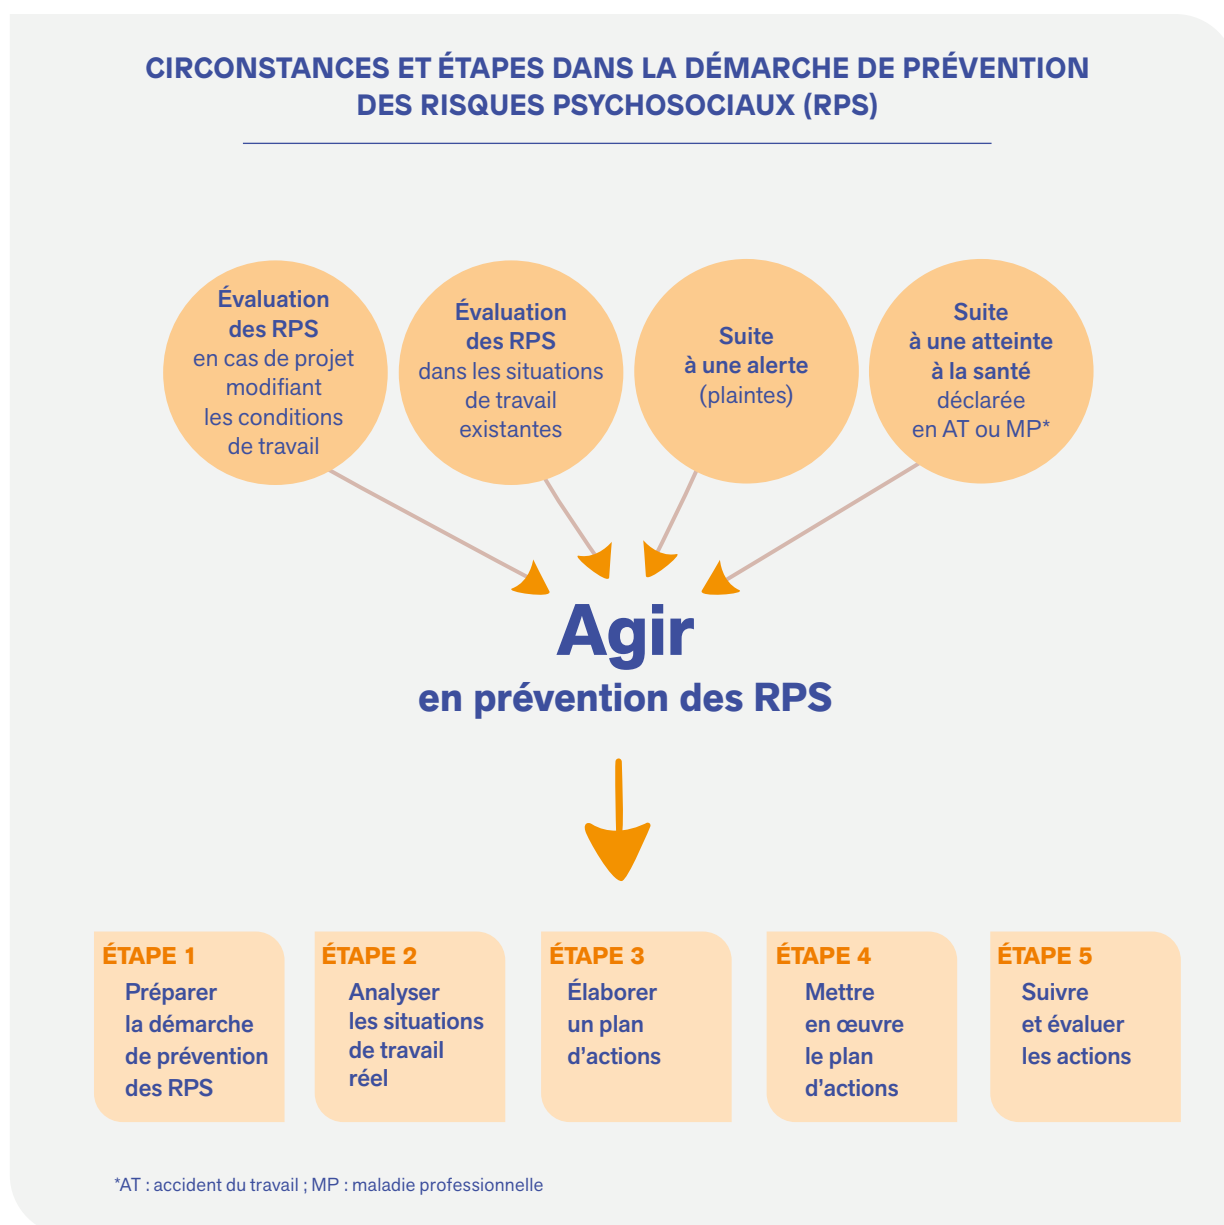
CIRCONSTANCES ET ÉTAPES DANS LA DÉMARCHE DE PRÉVENTION DES RISQUES PSYCHOSOCIAUX (RPS)

Évaluation des RPS en cas de projet modifiant les conditions de travail

Évaluation des RPS dans les situations de travail existantes

Suite à une alerte (plaintes)

Suite à une atteinte à la santé déclarée en AT ou MP*

Agir

en prévention des RPS

ÉTAPE 1
Préparer la démarche de prévention des RPS

ÉTAPE 2
Analyser les situations de travail réel

ÉTAPE 3
Élaborer un plan d'actions

ÉTAPE 4
Mettre en œuvre le plan d'actions

ÉTAPE 5
Suivre et évaluer les actions

*AT : accident du travail ; MP : maladie professionnelle